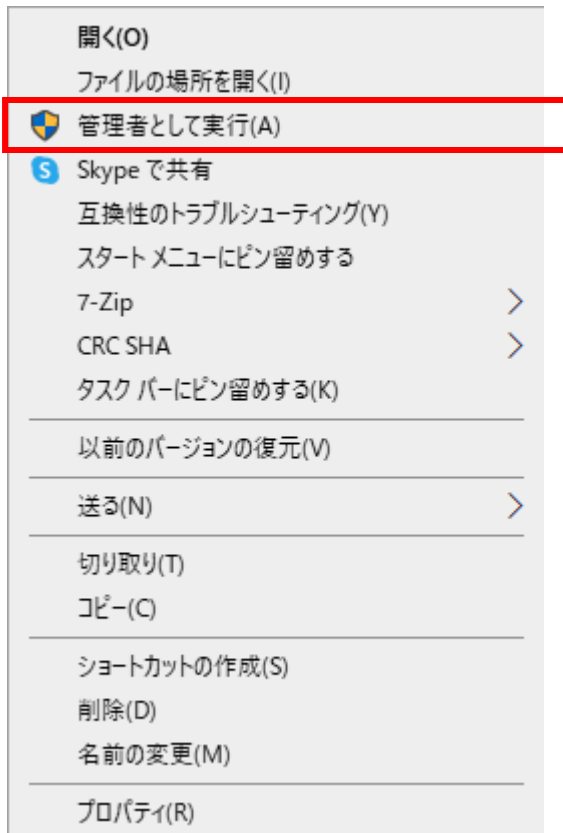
開く(O)
ファイルの場所を開く(I)
管理者として実行(A)
Skype で共有
互換性のトラブルシューティング(Y)
スタート メニューにピン留めする
7-Zip
CRC SHA
タスク バーにピン留めする(K)

以前のバージョンの復元(V)

送る(N)

切り取り(T)
コピー(C)

ショートカットの作成(S)
削除(D)
名前の変更(M)

プロパティ(R)